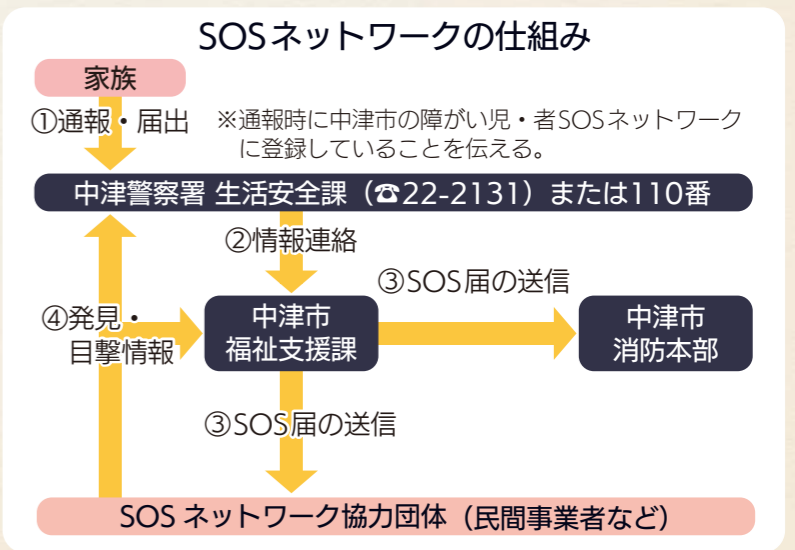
SOSネットワークの仕組み

家族

①通報・届出

※通報時に中津市の障がい児・者SOSネットワークに登録していることを伝える。

中津警察署 生活安全課（☎22-2131）または110番

②情報連絡

③SOS届の送信

④発見・目撃情報

中津市
福祉支援課

中津市
消防本部

③SOS届の送信

SOS ネットワーク協力団体（民間事業者など）